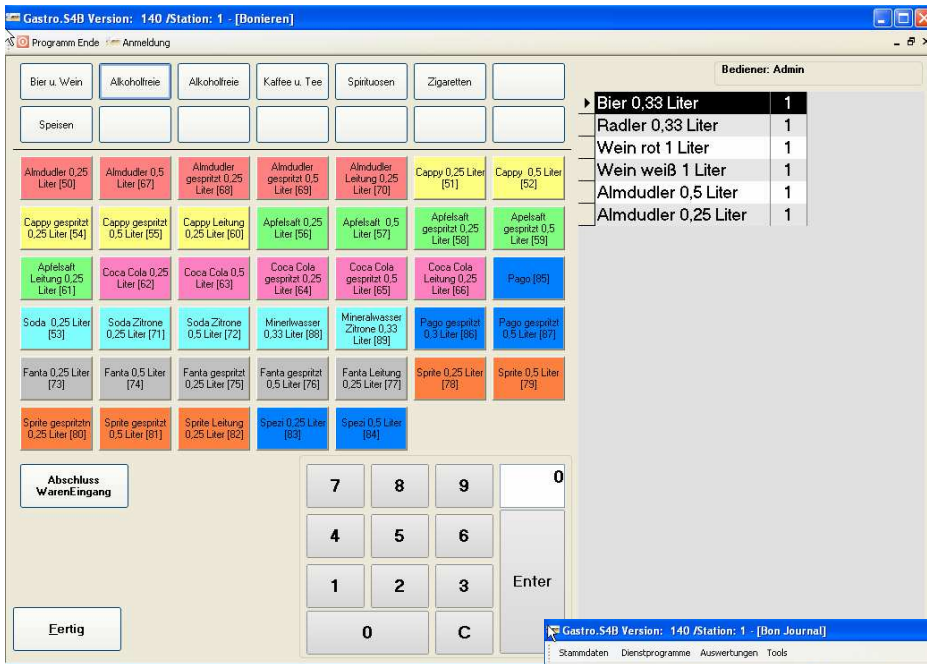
Gastro.S4B Version: 140 /Station: 1 - [Bonieren]

Programm Ende Anmeldung

Bier u. Wein | Alkoholfreie | Alkoholfreie | Kaffee u. Tee | Spirituosen | Zigaretten

Speisen

Bediener: Admin

| Bier 0,33 Liter | 1 |
|---|---|
| Radler 0,33 Liter | 1 |
| Wein rot 1 Liter | 1 |
| Wein weiß 1 Liter | 1 |
| Almdudler 0,5 Liter | 1 |
| Almdudler 0,25 Liter | 1 |

Almdudler 0,25 Liter [50]
Almdudler 0,5 Liter [67]
Almdudler gespritzt 0,25 Liter [68]
Almdudler gespritzt 0,5 Liter [69]
Almdudler Leitung 0,25 Liter [70]
Cappy 0,25 Liter [51]
Cappy 0,5 Liter [52]

Cappy gespritzt 0,25 Liter [54]
Cappy gespritzt 0,5 Liter [55]
Cappy Leitung 0,25 Liter [60]
Apfelsaft 0,25 Liter [56]
Apfelsaft 0,5 Liter [57]
Apfelsaft gespritzt 0,25 Liter [58]
Apfelsaft gespritzt 0,5 Liter [59]

Apfelsaft Leitung 0,25 Liter [61]
Coca Cola 0,25 Liter [62]
Coca Cola 0,5 Liter [63]
Coca Cola gespritzt 0,25 Liter [64]
Coca Cola gespritzt 0,5 Liter [65]
Coca Cola Leitung 0,25 Liter [66]
Pago [85]

Soda 0,25 Liter [53]
Soda Zitrone 0,25 Liter [71]
Soda Zitrone 0,5 Liter [72]
Minerlwasser 0,33 Liter [88]
Mineralwasser Zitrone 0,33 Liter [89]
Pago gespritzt 0,3 Liter [86]
Pago gespritzt 0,5 Liter [87]

Fanta 0,25 Liter [73]
Fanta 0,5 Liter [74]
Fanta gespritzt 0,25 Liter [75]
Fanta gespritzt 0,5 Liter [76]
Fanta Leitung 0,25 Liter [77]
Sprite 0,25 Liter [78]
Sprite 0,5 Liter [79]

Sprite gespritzn 0,25 Liter [80]
Sprite gespritzt 0,5 Liter [81]
Sprite Leitung 0,25 Liter [82]
Spezi 0,25 Liter [83]
Spezi 0,5 Liter [84]

Abschluss WarenEingang

7 8 9
4 5 6
1 2 3
0 C

0

Enter

Fertig

Gastro.S4B Version: 140 /Station: 1 - [Bon Journal]

Stammdaten Dienstprogramme Auswertungen Tools